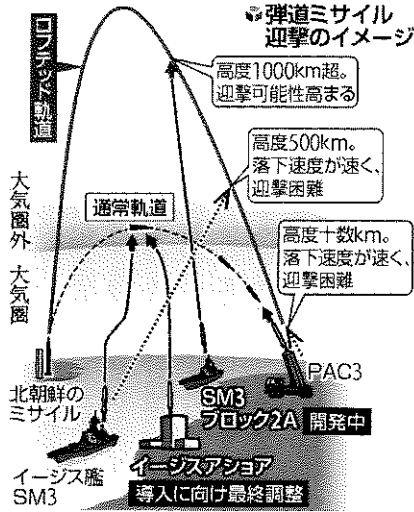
弾道ミサイル迎撃のイメージ

ロフテッド軌道

高度1000km超。迎撃可能性高まる

高度500km。落下速度が速く、迎撃困難

大気圏外

大気圏

通常軌道

高度十数km。落下速度が速く、迎撃困難

北朝鮮のミサイル

PAC3

SM3 ブロック2A 開発中

イージス艦 SM3

イージスアショア

導入に向け最終調整